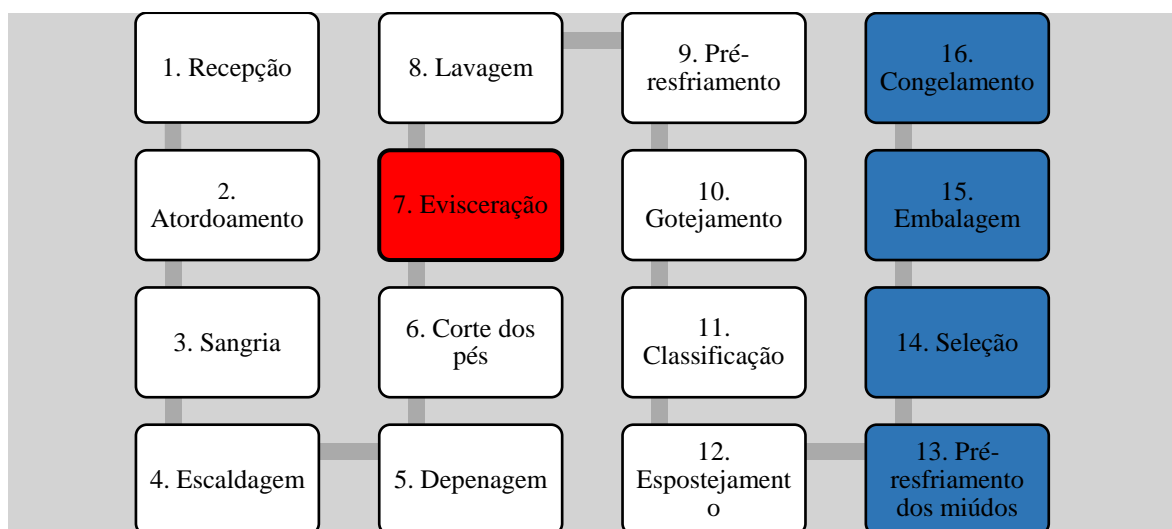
1. Recepção

2. Atordoamento

3. Sangria

4. Escaldagem

5. Depenagem

6. Corte dos pés

7. Evisceração

8. Lavagem

9. Pré-resfriamento

10. Gotejamento

11. Classificação

12. Espostejament o

13. Pré-resfriamento dos miúdos

14. Seleção

15. Embalagem

16. Congelamento